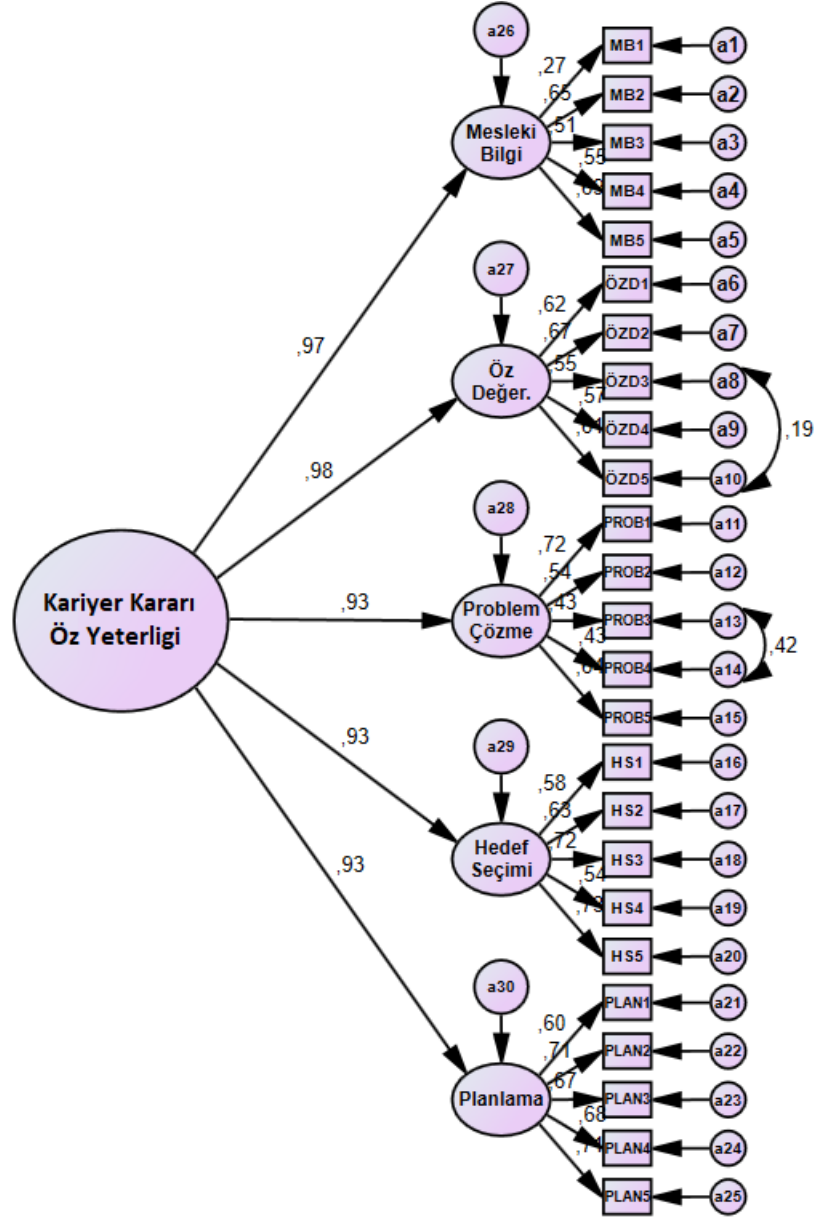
a26
Mesleki Bilgi
,27
,65
,51
,55
,60
MB1
MB2
MB3
MB4
MB5
a1
a2
a3
a4
a5

a27
Öz Değer.
,62
,67
,55
,57
,64
ÖZD1
ÖZD2
ÖZD3
ÖZD4
ÖZD5
a6
a7
a8
a9
a10
,19

,97
,98

a28
Problem Çözme
,72
,54
,43
,43
,64
PROB1
PROB2
PROB3
PROB4
PROB5
a11
a12
a13
a14
a15
,42

Kariyer Kararı Öz Yeterligi
,93
,93
,93

a29
Hedef Seçimi
,58
,63
,72
,54
,73
HS1
HS2
HS3
HS4
HS5
a16
a17
a18
a19
a20

a30
Planlama
,60
,71
,67
,68
,74
PLAN1
PLAN2
PLAN3
PLAN4
PLAN5
a21
a22
a23
a24
a25